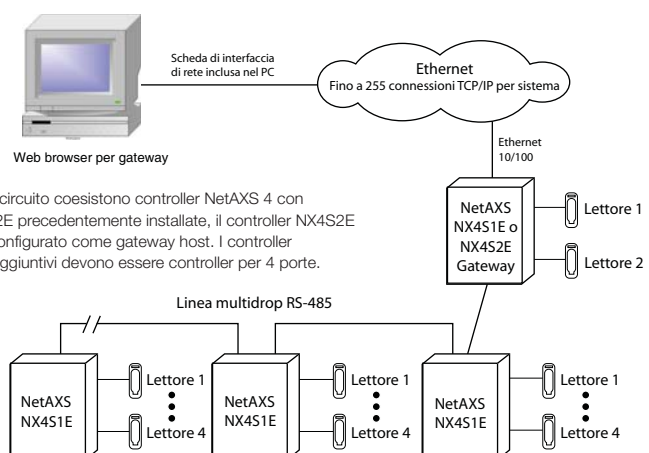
Scheda di interfaccia di rete inclusa nel PC

Ethernet
Fino a 255 connessioni TCP/IP per sistema

Web browser per gateway

Ethernet 10/100

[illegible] circuito coesistono controller NetAXS 4 con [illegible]2E precedentemente installate, il controller NX4S2E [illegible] configurato come gateway host. I controller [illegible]ggiuntivi devono essere controller per 4 porte.

NetAXS NX4S1E o NX4S2E Gateway

Lettore 1
Lettore 2

Linea multidrop RS-485

NetAXS NX4S1E
Lettore 1
Lettore 4

NetAXS NX4S1E
Lettore 1
Lettore 4

NetAXS NX4S1E
Lettore 1
Lettore 4